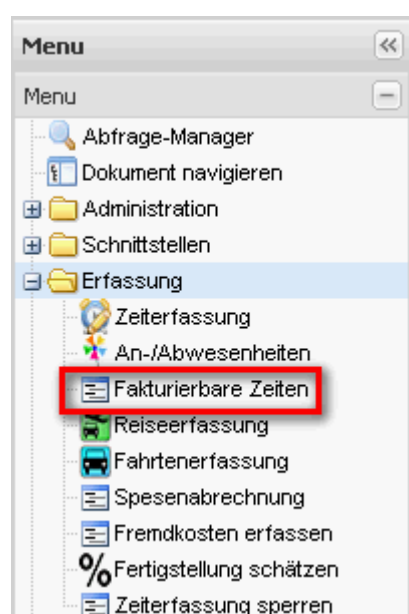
Menu

«

Menu

Abfrage-Manager

Dokument navigieren

Administration

Schnittstellen

Erfassung

Zeiterfassung

An-/Abwesenheiten

Fakturierbare Zeiten

Reiseerfassung

Fahrtenerfassung

Spesenabrechnung

Fremdkosten erfassen

%Fertigstellung schätzen

Zeiterfassung sperren